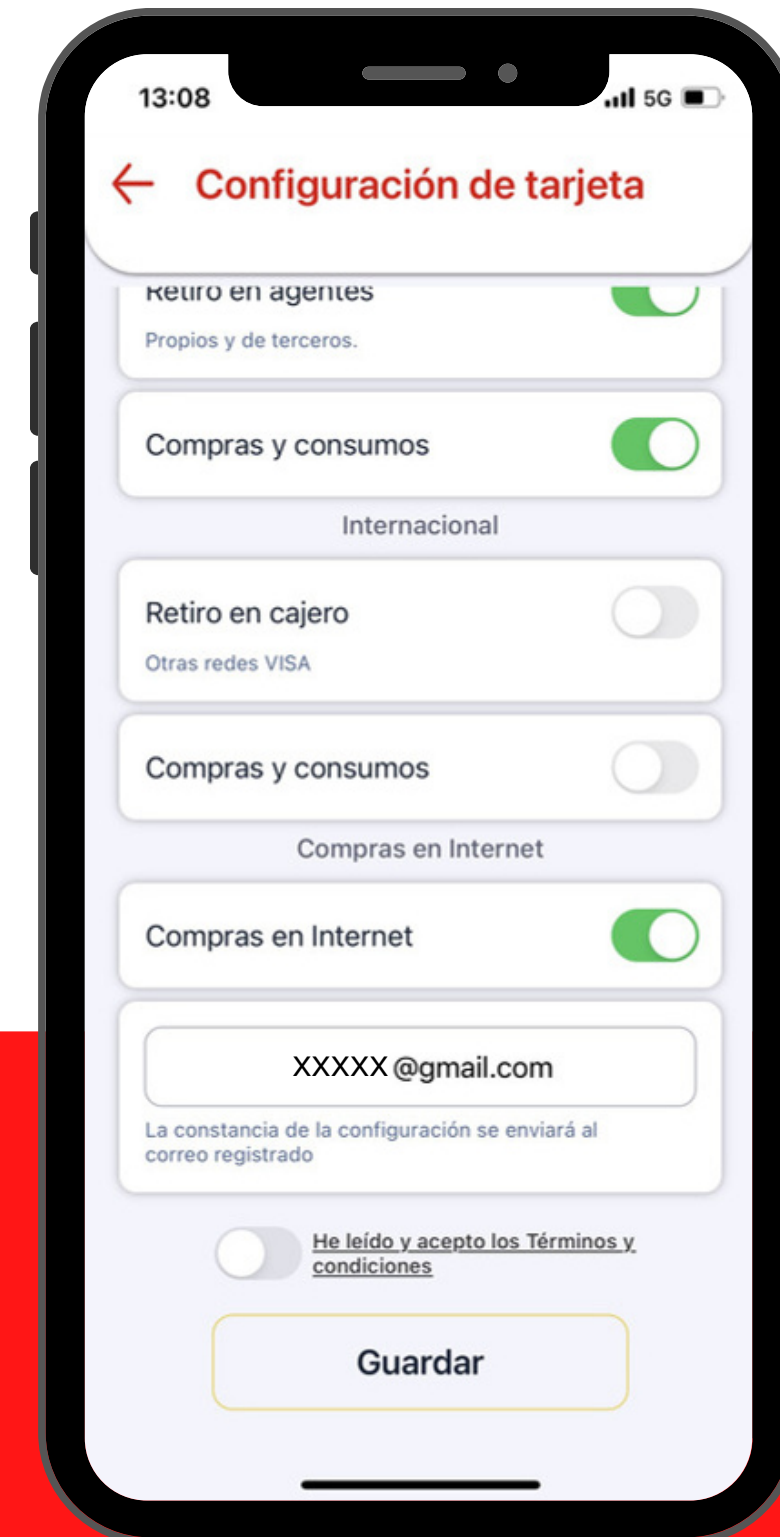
13:08
5G

Configuración de tarjeta

Retiro en agentes
Propios y de terceros.

Compras y consumos

Internacional

Retiro en cajero
Otras redes VISA

Compras y consumos

Compras en Internet

Compras en Internet

XXXXX @gmail.com

La constancia de la configuración se enviará al correo registrado

He leído y acepto los Términos y condiciones

Guardar